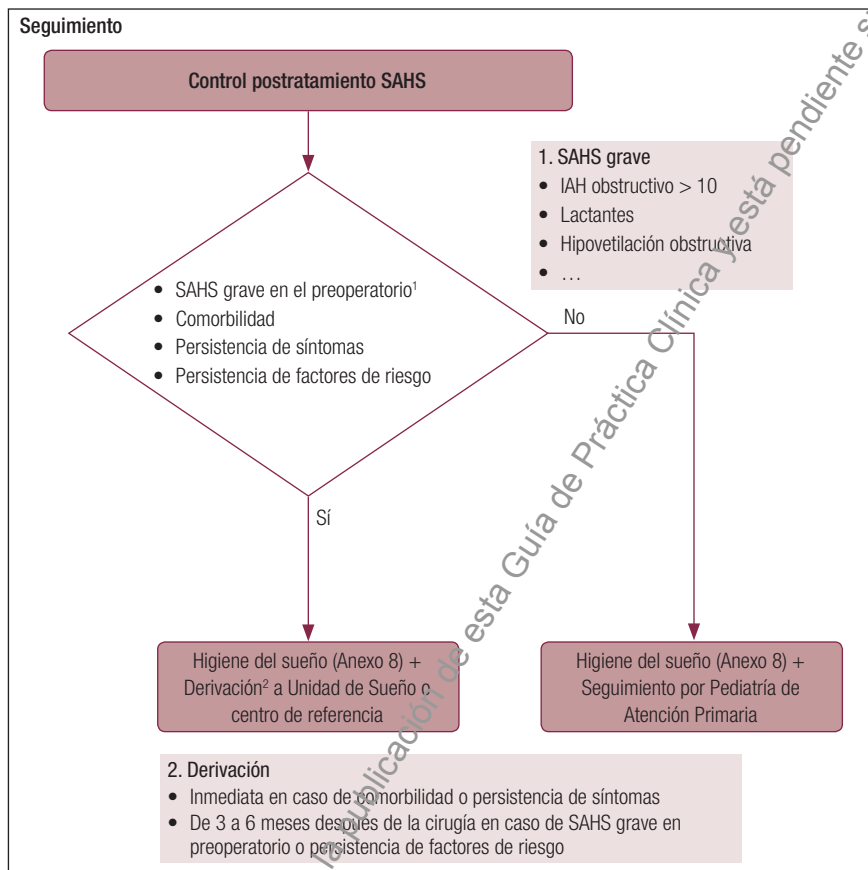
Seguimiento

Control postratamiento SAHS

1. SAHS grave
- IAH obstructivo > 10
- Lactantes
- Hipovetilación obstructiva
- …

- SAHS grave en el preoperatorio$^1$
- Comorbilidad
- Persistencia de síntomas
- Persistencia de factores de riesgo

No

Sí

Higiene del sueño (Anexo 8) + Derivación$^2$ a Unidad de Sueño o centro de referencia

Higiene del sueño (Anexo 8) + Seguimiento por Pediatría de Atención Primaria

2. Derivación
- Inmediata en caso de comorbilidad o persistencia de síntomas
- De 3 a 6 meses después de la cirugía en caso de SAHS grave en preoperatorio o persistencia de factores de riesgo

la publicación de esta Guía de Práctica Clínica y está pendiente s